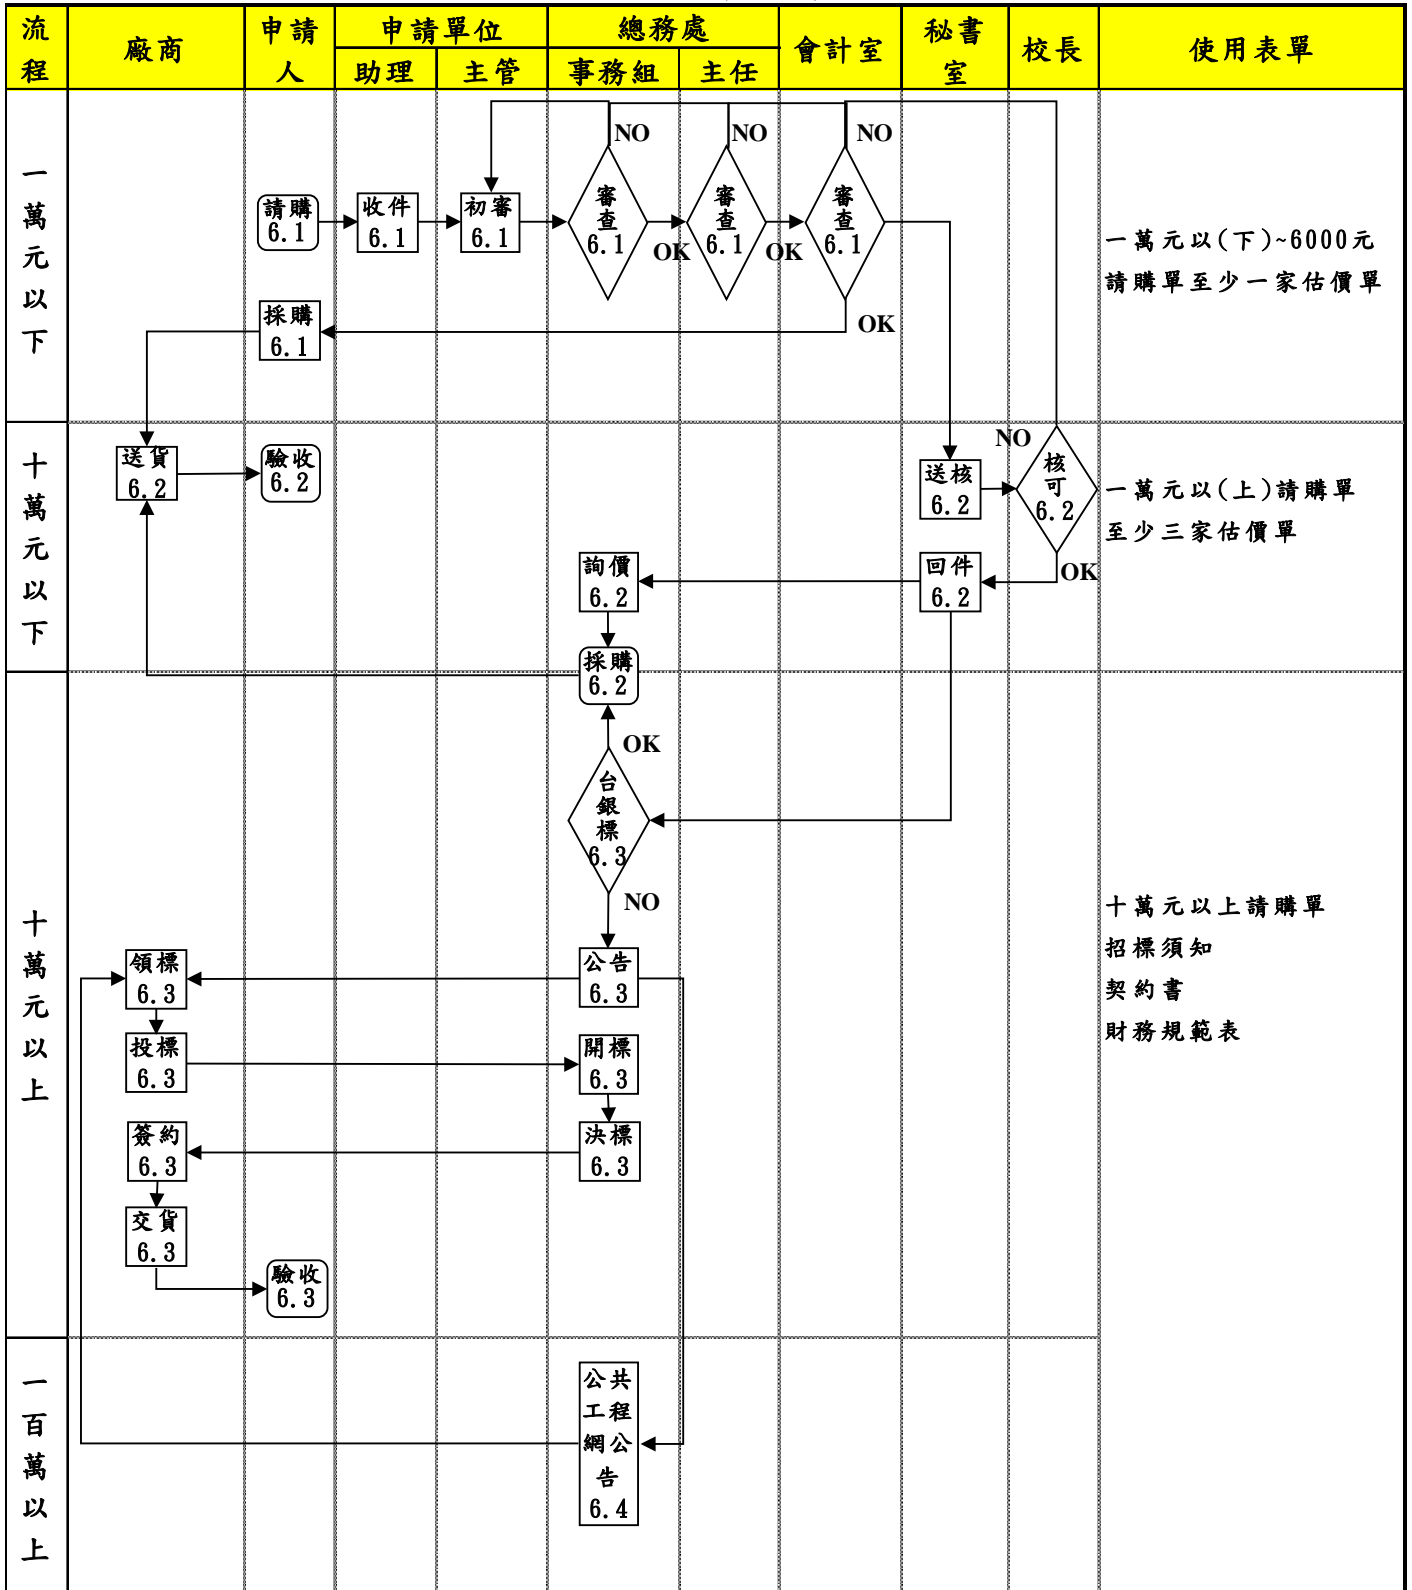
| 流程 | 廠商 | 申請人 | 申請單位 助理 | 申請單位 主管 | 總務處 事務組 | 總務處 主任 | 會計室 | 秘書室 | 校長 | 使用表單 |
|---|---|---|---|---|---|---|---|---|---|---|

一萬元以下

請購 6.1
收件 6.1
初審 6.1
審查 6.1
NO
OK
審查 6.1
NO
OK
審查 6.1
NO
OK
採購 6.1

一萬元以(下)~6000元
請購單至少一家估價單

十萬元以下

送貨 6.2
驗收 6.2
送核 6.2
NO
核可 6.2
OK
詢價 6.2
回件 6.2
採購 6.2

一萬元以(上)請購單
至少三家估價單

十萬元以上

OK
台銀標 6.3
NO
領標 6.3
公告 6.3
投標 6.3
開標 6.3
簽約 6.3
決標 6.3
交貨 6.3
驗收 6.3

十萬元以上請購單
招標須知
契約書
財務規範表

一百萬以上

公共工程網公告 6.4